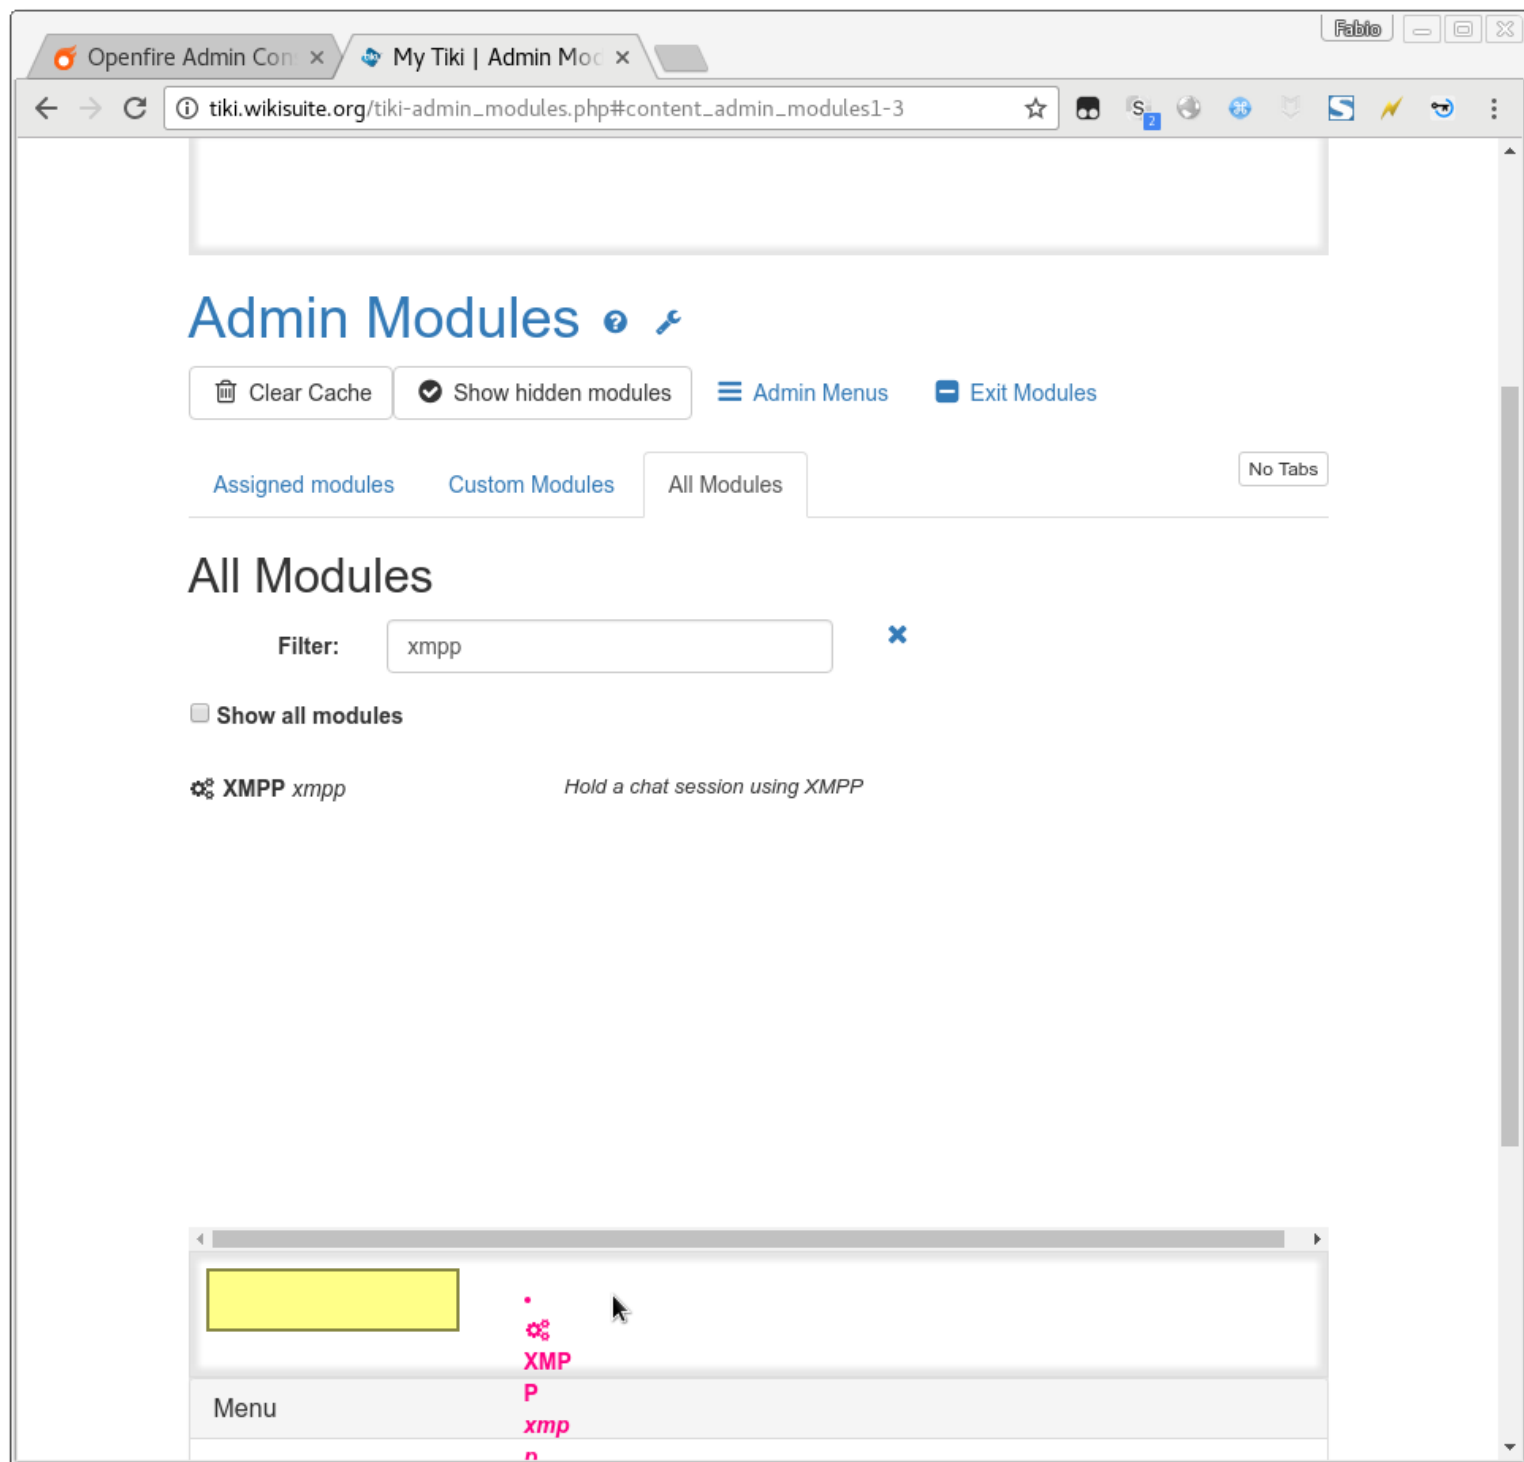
Openfire Admin Con ×
My Tiki | Admin Mod ×
Fabio

tiki.wikisuite.org/tiki-admin_modules.php#content_admin_modules1-3

Admin Modules

Clear Cache
Show hidden modules
Admin Menus
Exit Modules

Assigned modules
Custom Modules
All Modules
No Tabs

All Modules

Filter: xmpp

Show all modules

XMPP *xmpp*
*Hold a chat session using XMPP*

XMP
P
*xmp*
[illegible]

Menu